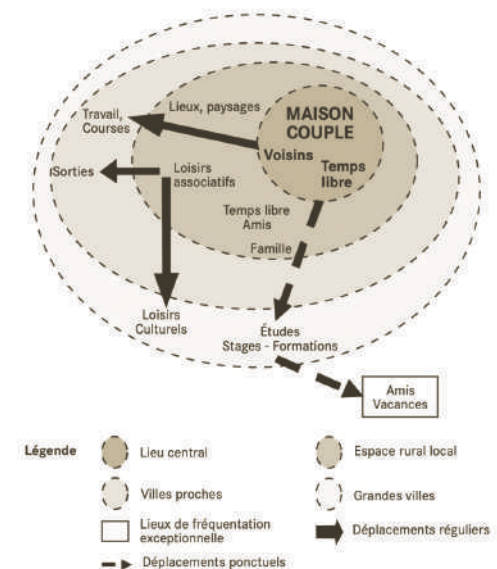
MAISON COUPLE
Voisins
Temps libre
Lieux, paysages
Travail, Courses
Sorties
Loisirs associatifs
Temps libre
Amis
Famille
Loisirs Culturels
Études
Stages - Formations
Amis
Vacances

Légende
Lieu central
Espace rural local
Villes proches
Grandes villes
Lieux de fréquentation exceptionnelle
Déplacements réguliers
Déplacements ponctuels